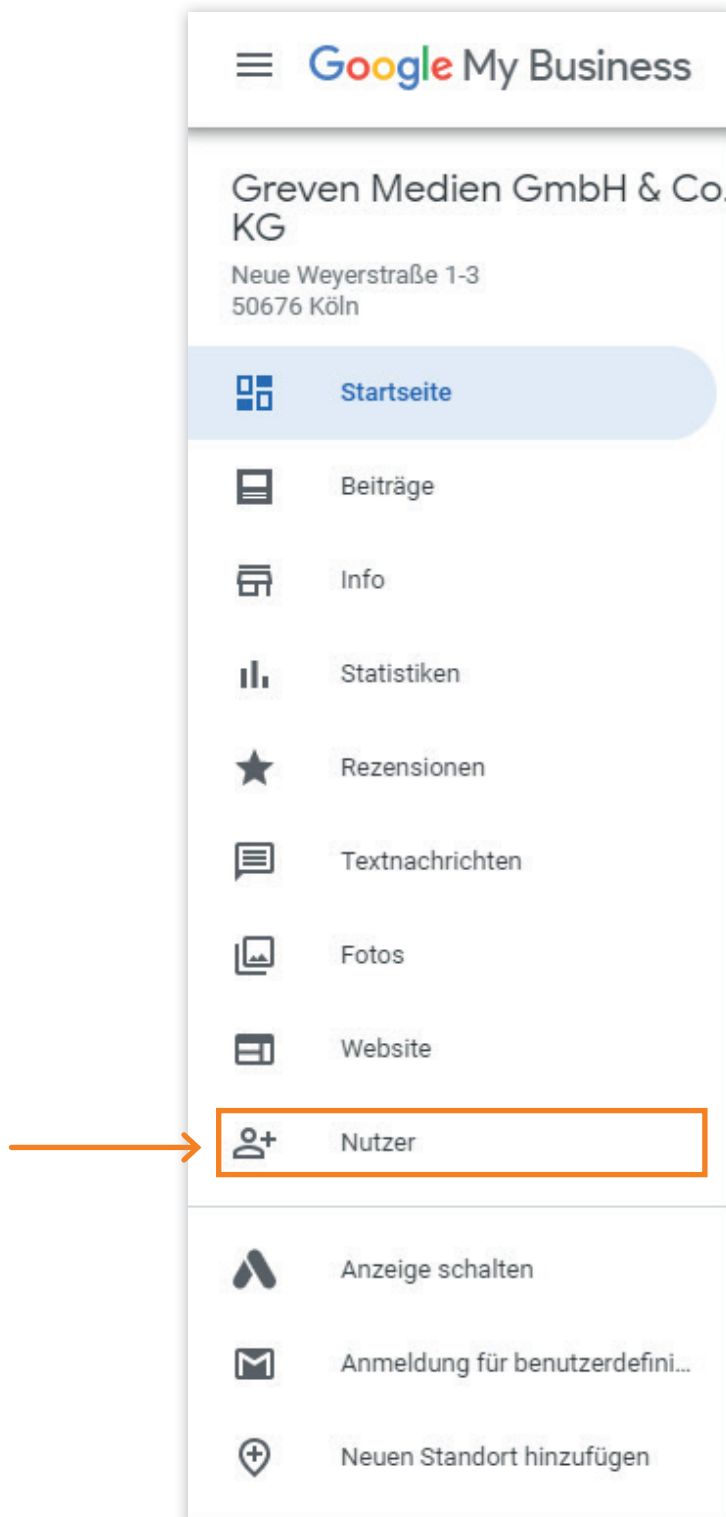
Google My Business

Greven Medien GmbH & Co. KG
Neue Weyerstraße 1-3
50676 Köln

Startseite

Beiträge

Info

Statistiken

Rezensionen

Textnachrichten

Fotos

Website

Nutzer

Anzeige schalten

Anmeldung für benutzerdefini...

Neuen Standort hinzufügen